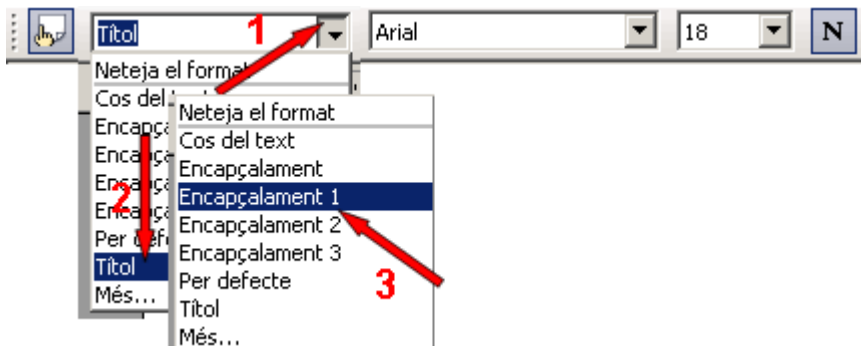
Títol
1
Arial
18
N

Neteja el format
Cos del t
Encapçal
Encapça
Encapça
Encapça
Per defe
Títol
Més...
2

Neteja el format
Cos del text
Encapçalament
Encapçalament 1
Encapçalament 2
Encapçalament 3
Per defecte
Títol
Més...
3